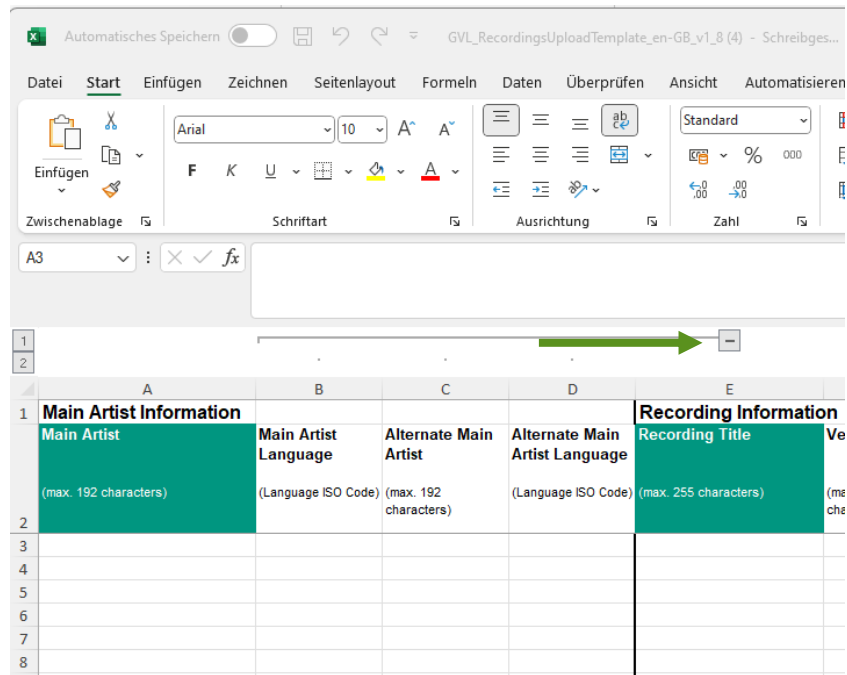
Automatisches Speichern GVL_RecordingsUploadTemplate_en-GB_v1_8 (4) - Schreibges...

Datei Start Einfügen Zeichnen Seitenlayout Formeln Daten Überprüfen Ansicht Automatisieren

Einfügen
Zwischenablage
Arial 10
F K U
Schriftart
Ausrichtung
Standard
% 000
Zahl

A3
$fx$

1
2

| | A | B | C | D | E | |
|---|---|---|---|---|---|---|
| 1 | Main Artist Information | | | | Recording Information | |
| 2 | Main Artist (max. 192 characters) | Main Artist Language (Language ISO Code) | Alternate Main Artist (max. 192 characters) | Alternate Main Artist Language (Language ISO Code) | Recording Title (max. 255 characters) | Ve (ma cha |
| 3 | | | | | | |
| 4 | | | | | | |
| 5 | | | | | | |
| 6 | | | | | | |
| 7 | | | | | | |
| 8 | | | | | | |